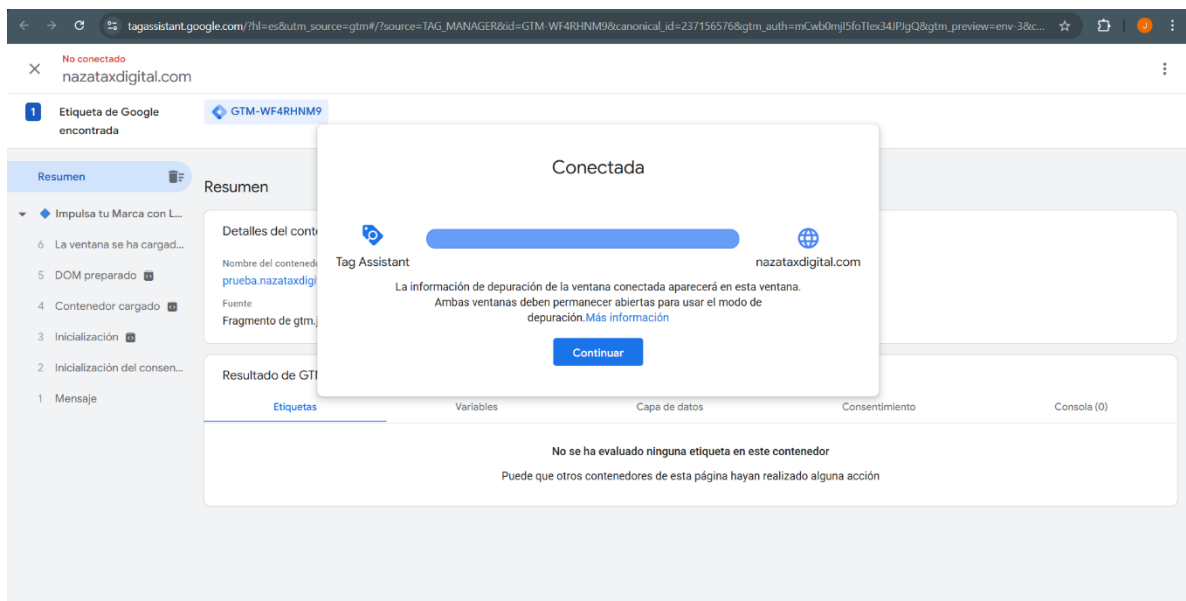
tagassistant.google.com/?hl=es&utm_source=gtm#/?source=TAG_MANAGER&id=GTM-WF4RHNM9&canonical_id=237156576&gtm_auth=mCwb0mJ5foTIex34JPJgQ&gtm_preview=env-3&c...

No conectado
nazataxdigital.com

1 Etiqueta de Google encontrada

GTM-WF4RHNM9

Resumen

Impulsa tu Marca con L...
6 La ventana se ha cargad...
5 DOM preparado
4 Contenedor cargado
3 Inicialización
2 Inicialización del consen...
1 Mensaje

Resumen

Detalles del conte

Nombre del contened
prueba.nazataxdigi
Fuente
Fragmento de gtm.j

Resultado de GT

Conectada

Tag Assistant

nazataxdigital.com

La información de depuración de la ventana conectada aparecerá en esta ventana. Ambas ventanas deben permanecer abiertas para usar el modo de depuración. Más información

Continuar

Etiquetas | Variables | Capa de datos | Consentimiento | Consola (0)

No se ha evaluado ninguna etiqueta en este contenedor

Puede que otros contenedores de esta página hayan realizado alguna acción